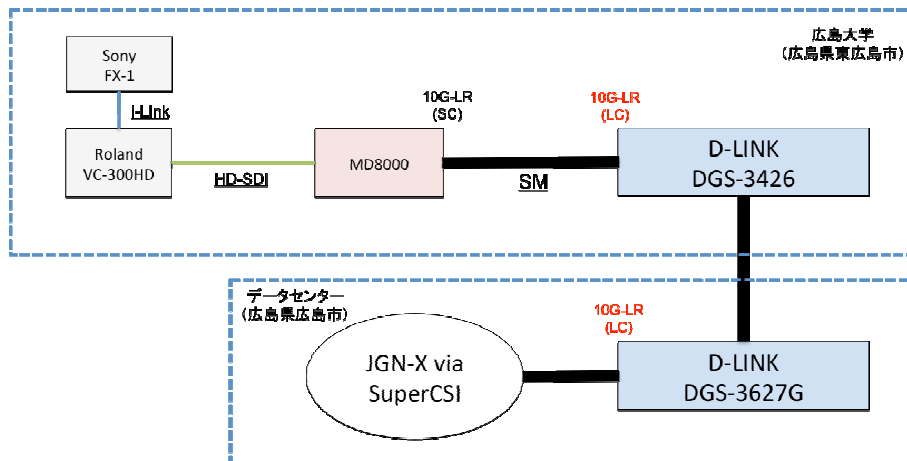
広島大学
（広島県東広島市）

Sony
FX-1

I-Link

Roland
VC-300HD

HD-SDI

10G-LR
(SC)

MD8000

SM

10G-LR
(LC)

D-LINK
DGS-3426

データセンター
（広島県広島市）

10G-LR
(LC)

JGN-X via
SuperCSI

D-LINK
DGS-3627G